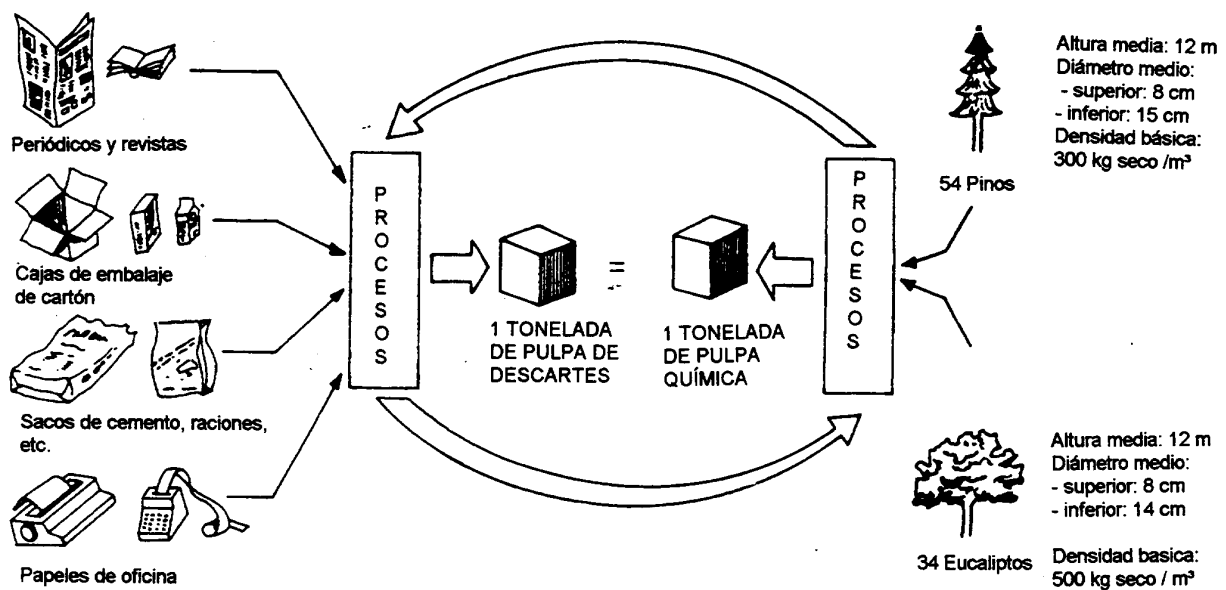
Periódicos y revistas

Cajas de embalaje de cartón

Sacos de cemento, raciones, etc.

Papeles de oficina

PROCESOS

1 TONELADA DE PULPA DE DESCARTES

=

1 TONELADA DE PULPA QUÍMICA

PROCESOS

54 Pinos

Altura media: 12 m
Diámetro medio:
- superior: 8 cm
- inferior: 15 cm
Densidad básica: 300 kg seco /m³

34 Eucaliptos

Altura media: 12 m
Diámetro medio:
- superior: 8 cm
- inferior: 14 cm
Densidad basica: 500 kg seco / m³